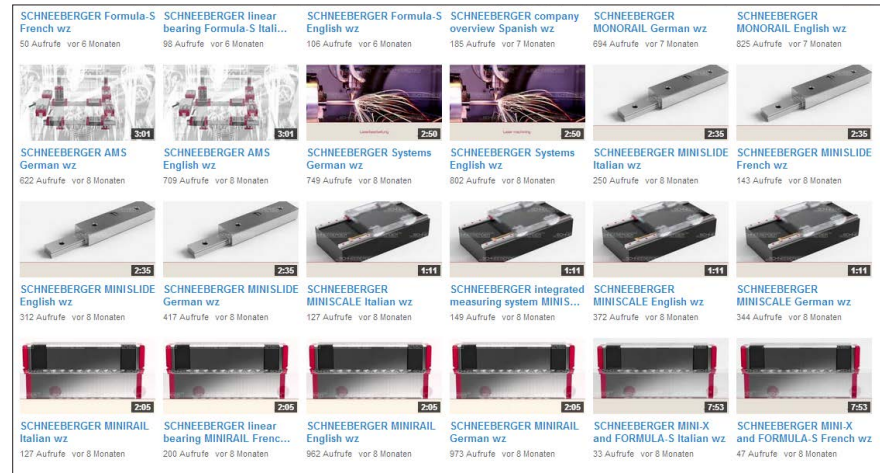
SCHNEEBERGER Formula-S French wz
50 Aufrufe vor 6 Monaten

SCHNEEBERGER linear bearing Formula-S Itali...
98 Aufrufe vor 6 Monaten

SCHNEEBERGER Formula-S English wz
106 Aufrufe vor 6 Monaten

SCHNEEBERGER company overview Spanish wz
185 Aufrufe vor 7 Monaten

SCHNEEBERGER MONORAIL German wz
694 Aufrufe vor 7 Monaten

SCHNEEBERGER MONORAIL English wz
825 Aufrufe vor 7 Monaten

3:01
SCHNEEBERGER AMS German wz
622 Aufrufe vor 8 Monaten

3:01
SCHNEEBERGER AMS English wz
709 Aufrufe vor 8 Monaten

2:50
SCHNEEBERGER Systems German wz
749 Aufrufe vor 8 Monaten

Laser machining
2:50
SCHNEEBERGER Systems English wz
802 Aufrufe vor 8 Monaten

2:35
SCHNEEBERGER MINISLIDE Italian wz
250 Aufrufe vor 8 Monaten

2:35
SCHNEEBERGER MINISLIDE French wz
143 Aufrufe vor 8 Monaten

2:35
SCHNEEBERGER MINISLIDE English wz
312 Aufrufe vor 8 Monaten

2:35
SCHNEEBERGER MINISLIDE German wz
417 Aufrufe vor 8 Monaten

1:11
SCHNEEBERGER MINISCALE Italian wz
127 Aufrufe vor 8 Monaten

1:11
SCHNEEBERGER integrated measuring system MINIS...
149 Aufrufe vor 8 Monaten

1:11
SCHNEEBERGER MINISCALE English wz
372 Aufrufe vor 8 Monaten

1:11
SCHNEEBERGER MINISCALE German wz
344 Aufrufe vor 8 Monaten

2:05
SCHNEEBERGER MINIRAIL Italian wz
127 Aufrufe vor 8 Monaten

2:05
SCHNEEBERGER linear bearing MINIRAIL Frenc...
200 Aufrufe vor 8 Monaten

2:05
SCHNEEBERGER MINIRAIL English wz
962 Aufrufe vor 8 Monaten

2:05
SCHNEEBERGER MINIRAIL German wz
973 Aufrufe vor 8 Monaten

7:53
SCHNEEBERGER MINI-X and FORMULA-S Italian wz
33 Aufrufe vor 8 Monaten

7:53
SCHNEEBERGER MINI-X and FORMULA-S French wz
47 Aufrufe vor 8 Monaten